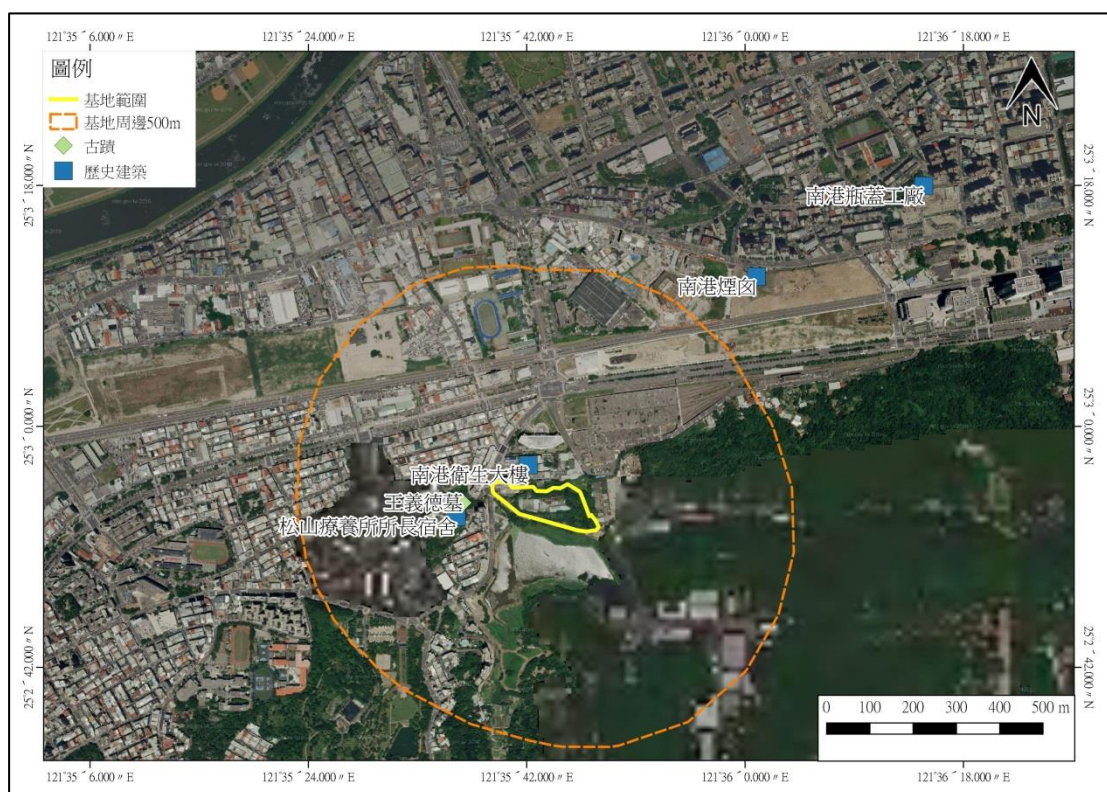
121°35 ´ 6.000 ″ E
121°35 ´ 24.000 ″ E
121°35 ´ 42.000 ″ E
121°36 ´ 0.000 ″ E
121°36 ´ 18.000 ″ E

圖例
基地範圍
基地周邊500m
古蹟
歷史建築

N

25°3 ´ 18.000 ″ N
25°3 ´ 0.000 ″ N
25°2 ´ 42.000 ″ N

25°3 ´ 18.000 ″ N
25°3 ´ 0.000 ″ N
25°2 ´ 42.000 ″ N

南港瓶蓋工廠
南港煙囪
南港衛生大樓
王義德墓
松山療養所所長宿舍

0 100 200 300 400 500 m

121°35 ´ 6.000 ″ E
121°35 ´ 24.000 ″ E
121°35 ´ 42.000 ″ E
121°36 ´ 0.000 ″ E
121°36 ´ 18.000 ″ E